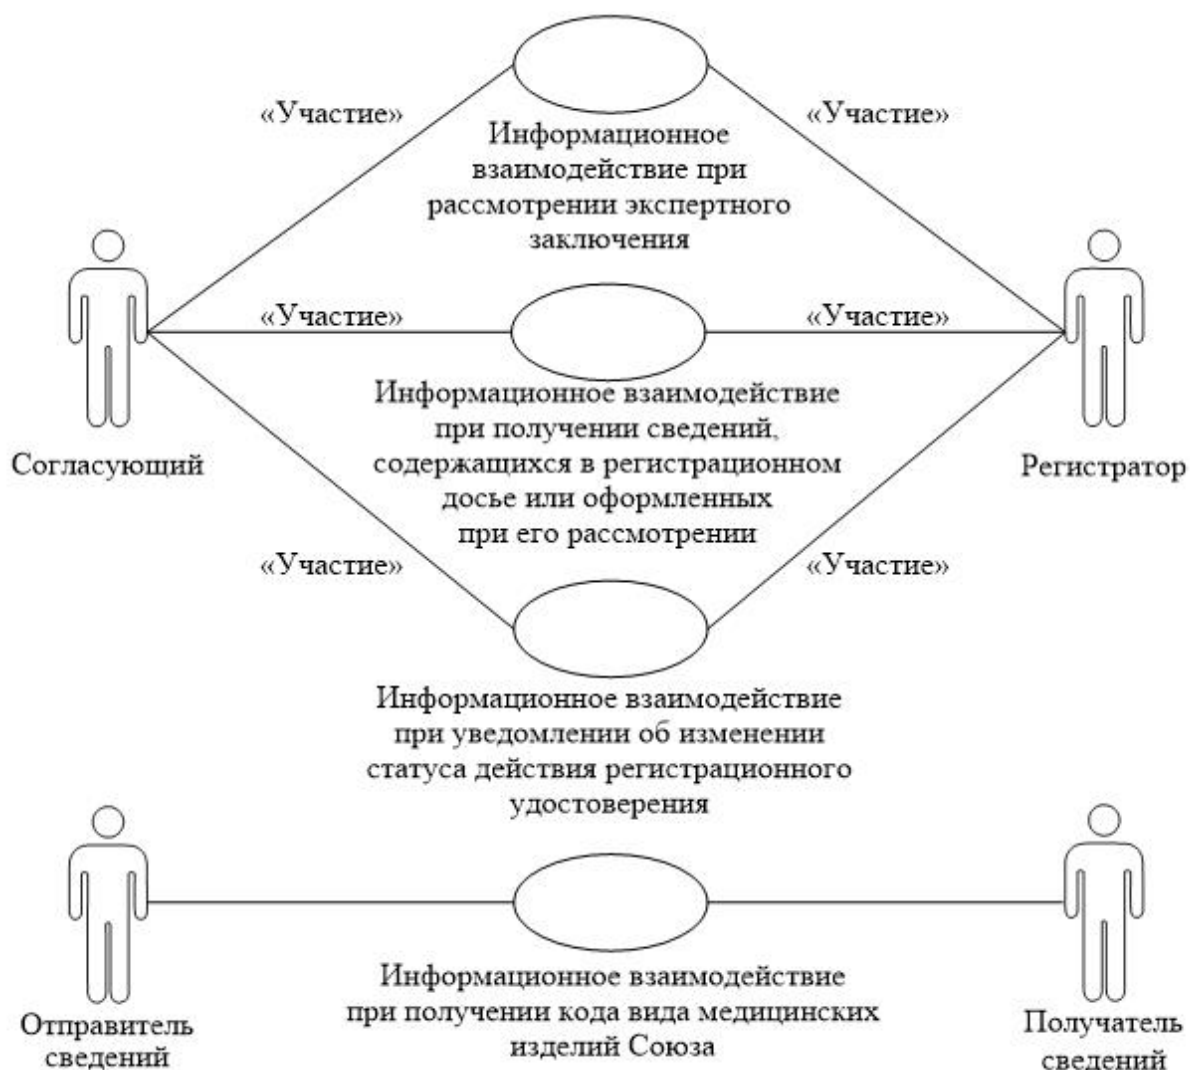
«Участие»

Информационное взаимодействие при рассмотрении экспертного заключения

«Участие»

«Участие»

«Участие»

Согласующий

Информационное взаимодействие при получении сведений, содержащихся в регистрационном досье или оформленных при его рассмотрении

Регистратор

«Участие»

«Участие»

Информационное взаимодействие при уведомлении об изменении статуса действия регистрационного удостоверения

Отправитель сведений

Информационное взаимодействие при получении кода вида медицинских изделий Союза

Получатель сведений